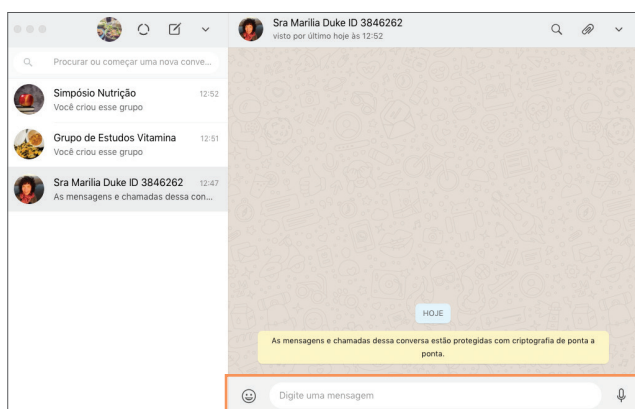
Procurar ou começar uma nova conve...

Simpósio Nutrição 12:52
Você criou esse grupo

Grupo de Estudos Vitamina 12:51
Você criou esse grupo

Sra Marilia Duke ID 3846262 12:47
As mensagens e chamadas dessa con...

Sra Marilia Duke ID 3846262
visto por último hoje às 12:52

HOJE

As mensagens e chamadas dessa conversa estão protegidas com criptografia de ponta a ponta.

Digite uma mensagem